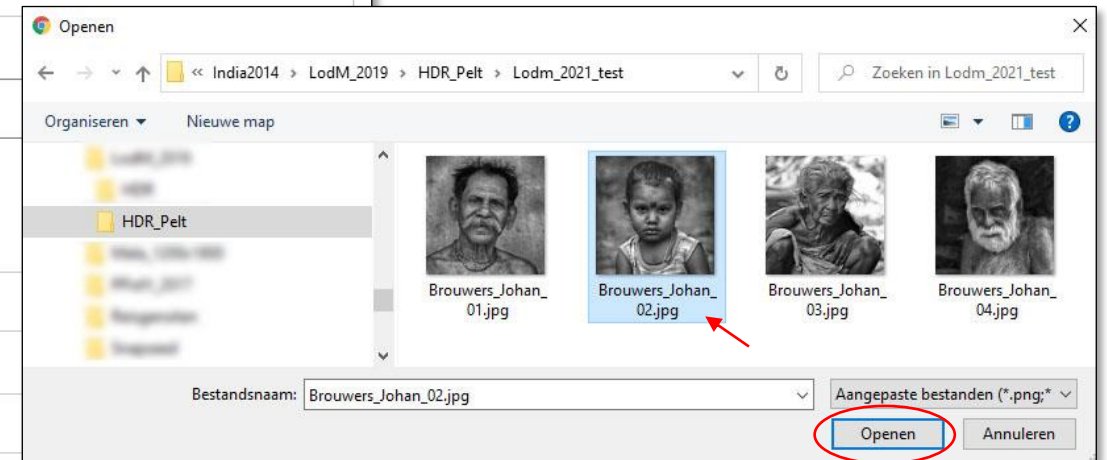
Openen

« India2014 › LodM_2019 › HDR_Pelt › Lodm_2021_test

Zoeken in Lodm_2021_test

Organiseren ▾ Nieuwe map

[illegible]
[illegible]
HDR_Pelt
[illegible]
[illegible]
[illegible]
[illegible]

Brouwers_Johan_01.jpg
Brouwers_Johan_02.jpg
Brouwers_Johan_03.jpg
Brouwers_Johan_04.jpg

Bestandsnaam: Brouwers_Johan_02.jpg

Aangepaste bestanden (*.png;*

Openen Annuleren